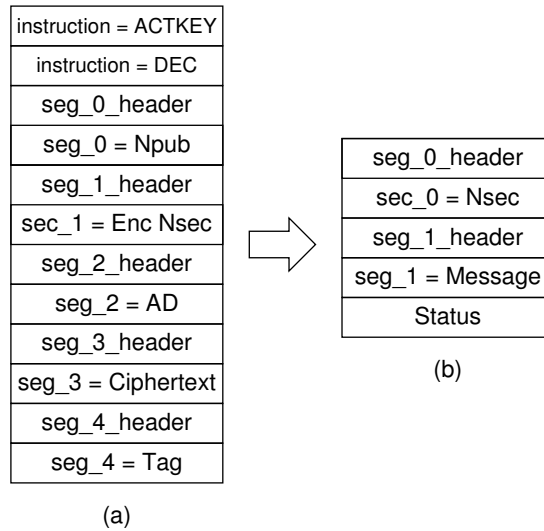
| instruction = ACTKEY |
|---|
| instruction = DEC |
| seg_0_header |
| seg_0 = Npub |
| seg_1_header |
| sec_1 = Enc Nsec |
| seg_2_header |
| seg_2 = AD |
| seg_3_header |
| seg_3 = Ciphertext |
| seg_4_header |
| seg_4 = Tag |

(a)

| seg_0_header |
|---|
| sec_0 = Nsec |
| seg_1_header |
| seg_1 = Message |
| Status |

(b)